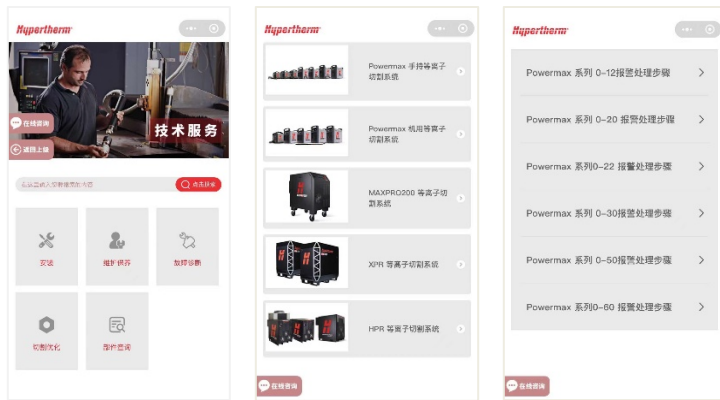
Hypertherm

技术服务

在线咨询

返回上级

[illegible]

点击搜索

安装

维护保养

故障诊断

切割优化

维护查询

Hypertherm

Powermax 手持等离子切割系统

Powermax 机用等离子切割系统

MAXPRO200 等离子切割系统

XPR 等离子切割系统

HPR 等离子切割系统

在线咨询

Hypertherm

Powermax 系列 0-12报警处理步骤

Powermax 系列 0-20 报警处理步骤

Powermax 系列 0-22 报警处理步骤

Powermax 系列 0-30报警处理步骤

Powermax 系列 0-50报警处理步骤

Powermax 系列 0-60 报警处理步骤

在线咨询